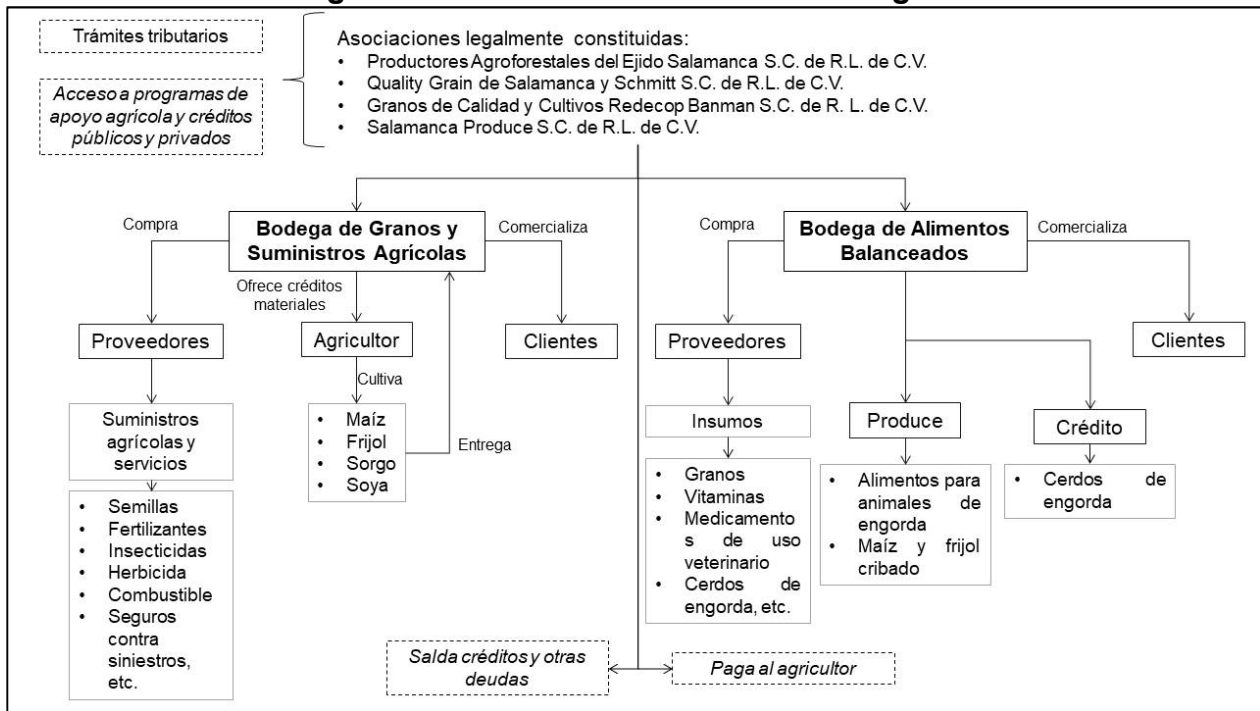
Trámites tributarios

Acceso a programas de apoyo agrícola y créditos públicos y privados

Asociaciones legalmente constituidas:
• Productores Agroforestales del Ejido Salamanca S.C. de R.L. de C.V.
• Quality Grain de Salamanca y Schmitt S.C. de R.L. de C.V.
• Granos de Calidad y Cultivos Redecop Banman S.C. de R. L. de C.V.
• Salamanca Produce S.C. de R.L. de C.V.

Compra

Bodega de Granos y Suministros Agrícolas

Comercializa

Ofrece créditos materiales

Proveedores

Agricultor

Clientes

Cultiva

Suministros agrícolas y servicios

• Maíz
• Frijol
• Sorgo
• Soya

Entrega

• Semillas
• Fertilizantes
• Insecticidas
• Herbicida
• Combustible
• Seguros contra siniestros, etc.

Compra

Bodega de Alimentos Balanceados

Comercializa

Proveedores

Clientes

Insumos

Produce

Crédito

• Granos
• Vitaminas
• Medicamentos de uso veterinario
• Cerdos de engorda, etc.

• Alimentos para animales de engorda
• Maíz y frijol cribado

• Cerdos de engorda

Salda créditos y otras deudas

Paga al agricultor